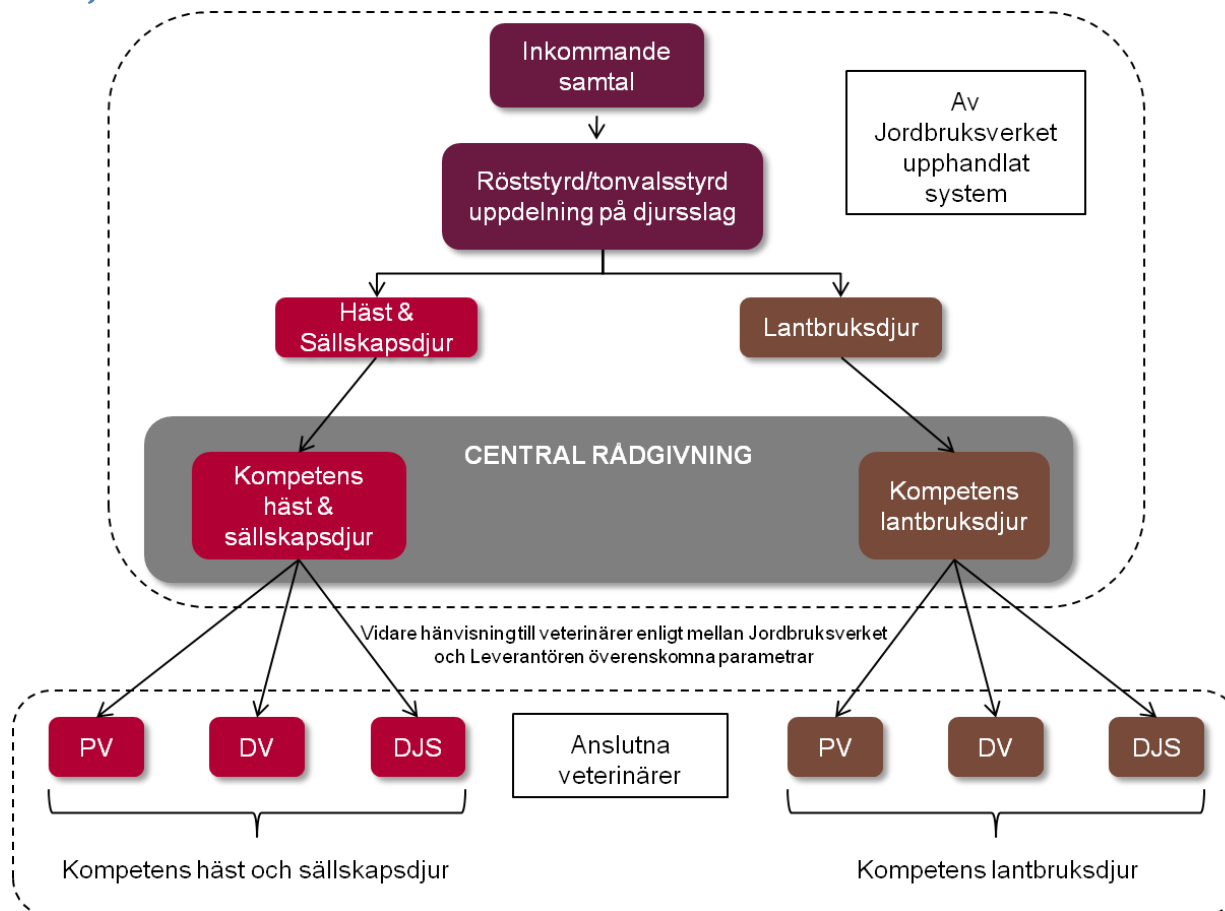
Inkommande samtal

Av Jordbruksverket upphandlat system

Röststyrd/tonvalsstyrd uppdelning på djursslag

Häst & Sällskapsdjur

Lantbruksdjur

CENTRAL RÅDGIVNING

Kompetens häst & sällskapsdjur

Kompetens lantbruksdjur

Vidare hänvisningtill veterinärer enligt mellan Jordbruksverket och Leverantören överenskomna parametrar

PV

DV

DJS

Anslutna veterinärer

PV

DV

DJS

Kompetens häst och sällskapsdjur

Kompetens lantbruksdjur